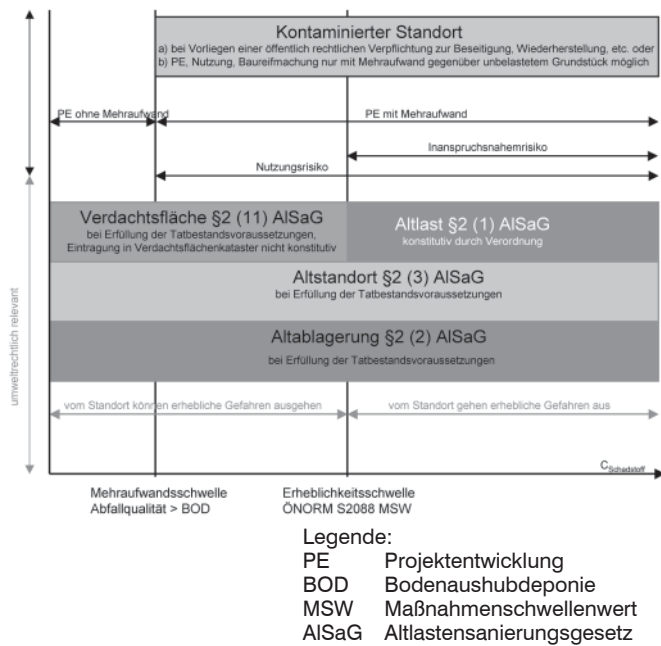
Kontaminierter Standort
a) bei Vorliegen einer öffentlich rechtlichen Verpflichtung zur Beseitigung, Wiederherstellung, etc. oder
b) PE, Nutzung, Baureifmachung nur mit Mehraufwand gegenüber unbelastetem Grundstück möglich

PE ohne Mehraufwand

PE mit Mehraufwand

Inanspruchnahmerisiko

Nutzungsrisiko

Verdachtsfläche §2 (11) AlSaG
bei Erfüllung der Tatbestandsvoraussetzungen, Eintragung in Verdachtsflächenkataster nicht konstitutiv

Altlast §2 (1) AlSaG
konstitutiv durch Verordnung

Altstandort §2 (3) AlSaG
bei Erfüllung der Tatbestandsvoraussetzungen

Altablagerung §2 (2) AlSaG
bei Erfüllung der Tatbestandsvoraussetzungen

umweltrechtlich relevant

vom Standort können erhebliche Gefahren ausgehen

vom Standort gehen erhebliche Gefahren aus

$c_{Schadstoff}$

Mehraufwandsschwelle
Abfallqualität > BOD

Erheblichkeitsschwelle
ÖNORM S2088 MSW

Legende:
PE Projektentwicklung
BOD Bodenaushubdeponie
MSW Maßnahmenschwellenwert
AlSaG Altlastensanierungsgesetz